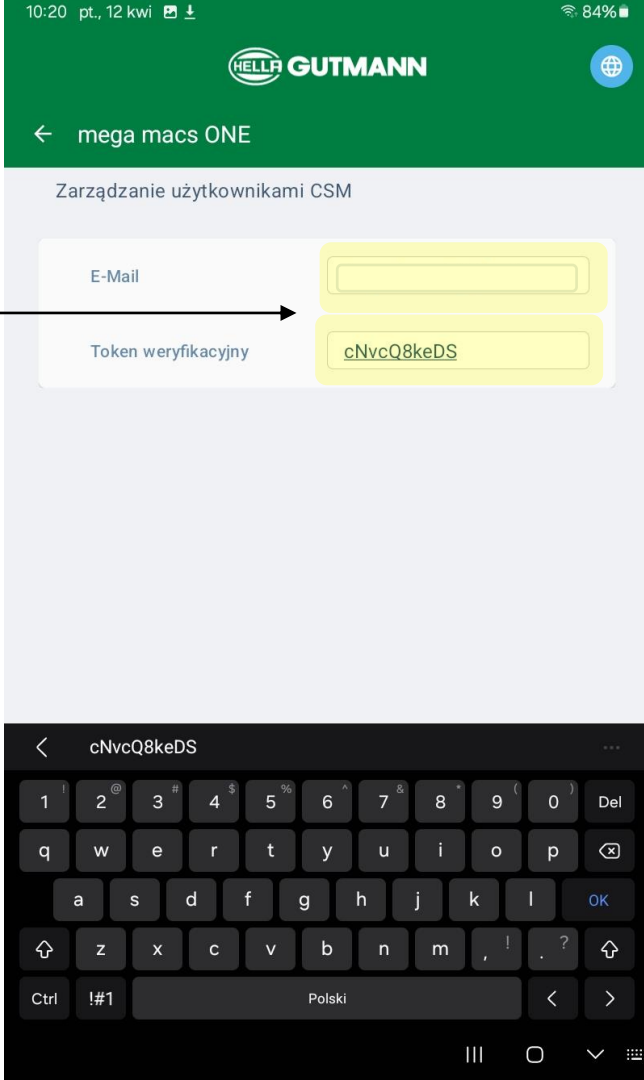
10:20 pt., 12 kwi 84%

HELLA GUTMANN

mega macs ONE

Zarządzanie użytkownikami CSM

E-Mail

Token weryfikacyjny cNvcQ8keDS

cNvcQ8keDS

1 ! 2 @ 3 # 4 $ 5 % 6 ^ 7 & 8 * 9 ( 0 ) Del

q w e r t y u i o p

a s d f g h j k l OK

z x c v b n m , ! . ?

Ctrl !#1 Polski